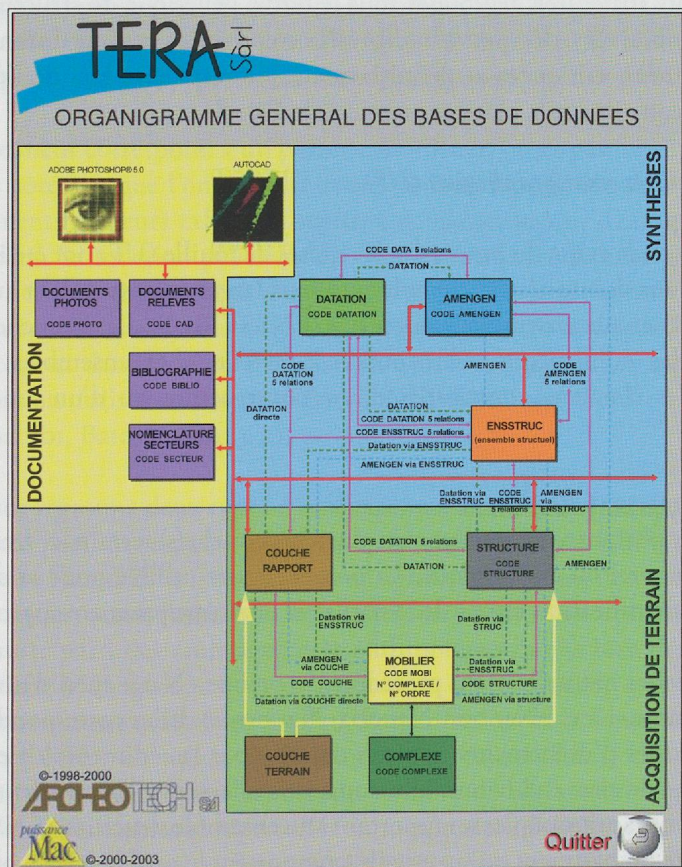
TERA Sàrl

ORGANIGRAMME GENERAL DES BASES DE DONNEES

ADOBE PHOTOSHOP® 5.0

AUTOCAD

SYNTHESES

DOCUMENTATION

DOCUMENTS PHOTOS
CODE PHOTO

DOCUMENTS RELEVES
CODE CAD

BIBLIOGRAPHIE
CODE BIBLIO

NOMENCLATURE SECTEURS
CODE SECTEUR

CODE DATA 5 relations

DATATION

DATATION
CODE DATATION

AMENGEN
CODE AMENGEN

CODE DATATION 5 relations

DATATION directe

AMENGEN

CODE AMENGEN 5 relations

DATATION

CODE DATATION 5 relations

CODE ENSSTRUC 5 relations

Datation via ENSSTRUC

ENSSTRUC
(ensemble structuel)

AMENGEN via ENSSTRUC

Datation via ENSSTRUC

CODE ENSSTRUC 5 relations

AMENGEN via ENSSTRUC

COUCHE RAPPORT

CODE DATATION 5 relations

DATATION

STRUCTURE
CODE STRUCTURE

AMENGEN

ACQUISITION DE TERRAIN

Datation via ENSSTRUC

Datation via STRUC

AMENGEN via COUCHE

CODE COUCHE

Datation via COUCHE directe

MOBILIER
CODE MOBI
N° COMPLEXE / N° ORDRE

Datation via STRUCTURE

CODE STRUCTURE

AMENGEN via structure

COUCHE TERRAIN

COMPLEXE
CODE COMPLEXE

©-1998-2000

ARCHEOTECH SA

puissance Mac

©-2000-2003

Quitter